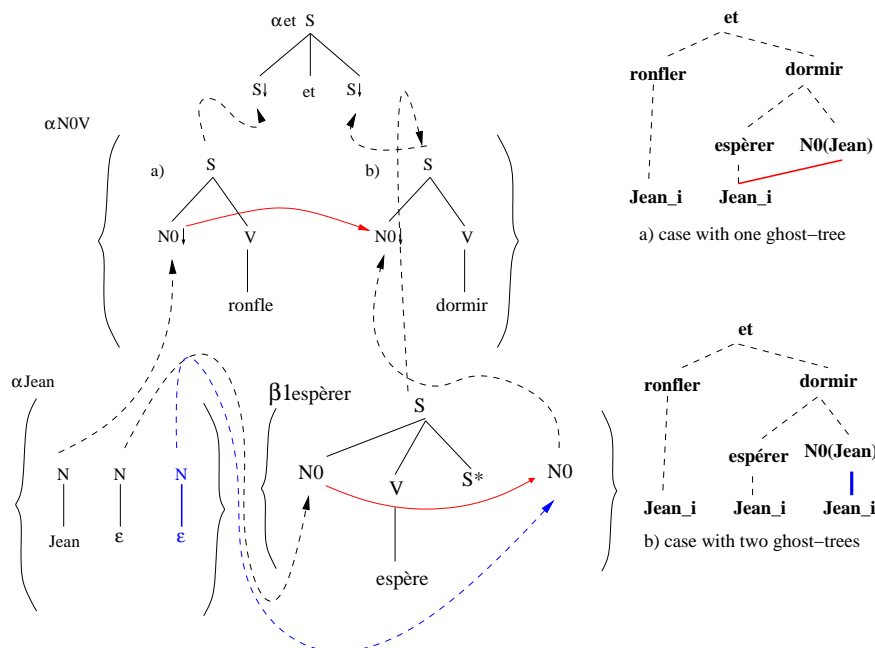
αet S
S↓ et S↓

αN0V
a) S
N0↓ V
ronfle

b) S
N0↓ V
dormir

αJean
N N N
Jean ε ε

β1espèrer
S
N0 V S* N0
espère

et
ronfler dormir
espèrer N0(Jean)
Jean_i Jean_i
a) case with one ghost−tree

et
ronfler dormir
espérer N0(Jean)
Jean_i Jean_i Jean_i
b) case with two ghost−trees